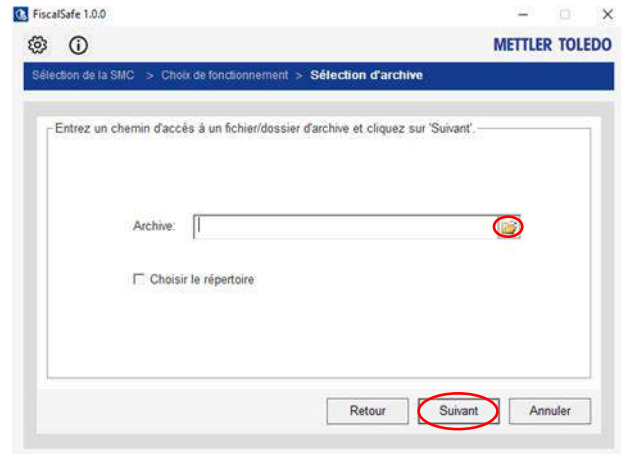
FiscalSafe 1.0.0

METTLER TOLEDO

Sélection de la SMC > Choix de fonctionnement > Sélection d'archive

Entrez un chemin d'accès à un fichier/dossier d'archive et cliquez sur 'Suivant'.

Archive:

Choisir le répertoire

Retour

Suivant

Annuler